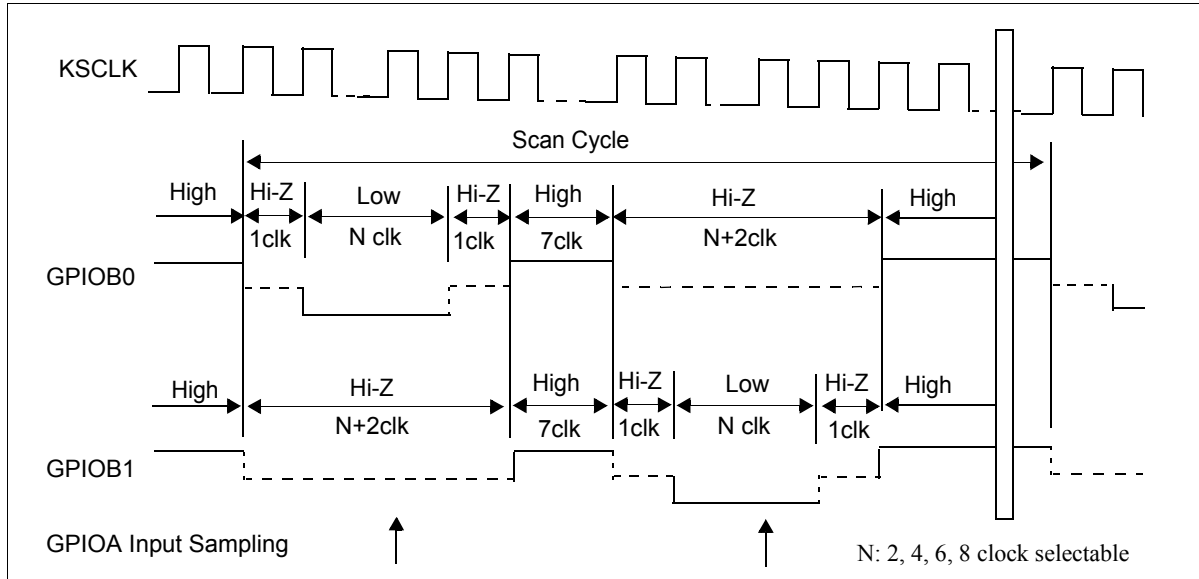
KSCLK

Scan Cycle

High

Hi-Z

1clk

Low

N clk

Hi-Z

1clk

High

7clk

Hi-Z

N+2clk

High

GPIOB0

High

Hi-Z

N+2clk

High

7clk

Hi-Z

1clk

Low

N clk

Hi-Z

1clk

High

GPIOB1

GPIOA Input Sampling

N: 2, 4, 6, 8 clock selectable